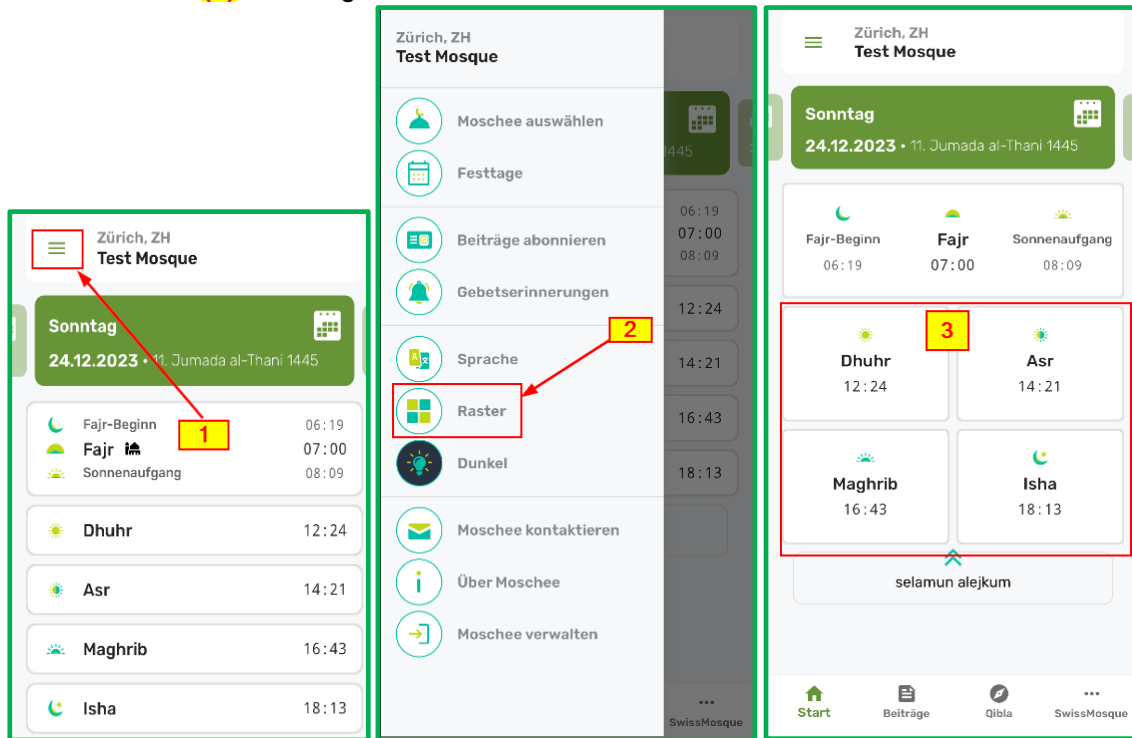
Zürich, ZH
Test Mosque

Sonntag
24.12.2023 • 11. Jumada al-Thani 1445

Fajr-Beginn 06:19
Fajr 07:00
Sonnenaufgang 08:09

1

Dhuhr 12:24
Asr 14:21
Maghrib 16:43
Isha 18:13

Zürich, ZH
Test Mosque

Moschee auswählen
Festtage
Beiträge abonnieren
Gebetserinnerungen
Sprache
Raster
Dunkel
Moschee kontaktieren
Über Moschee
Moschee verwalten

2

1445
06:19
07:00
08:09
12:24
14:21
16:43
18:13
SwissMosque

Zürich, ZH
Test Mosque

Sonntag
24.12.2023 • 11. Jumada al-Thani 1445

Fajr-Beginn 06:19
Fajr 07:00
Sonnenaufgang 08:09

3

Dhuhr 12:24
Asr 14:21
Maghrib 16:43
Isha 18:13

selamun alejkum

Start
Beiträge
Qibla
SwissMosque